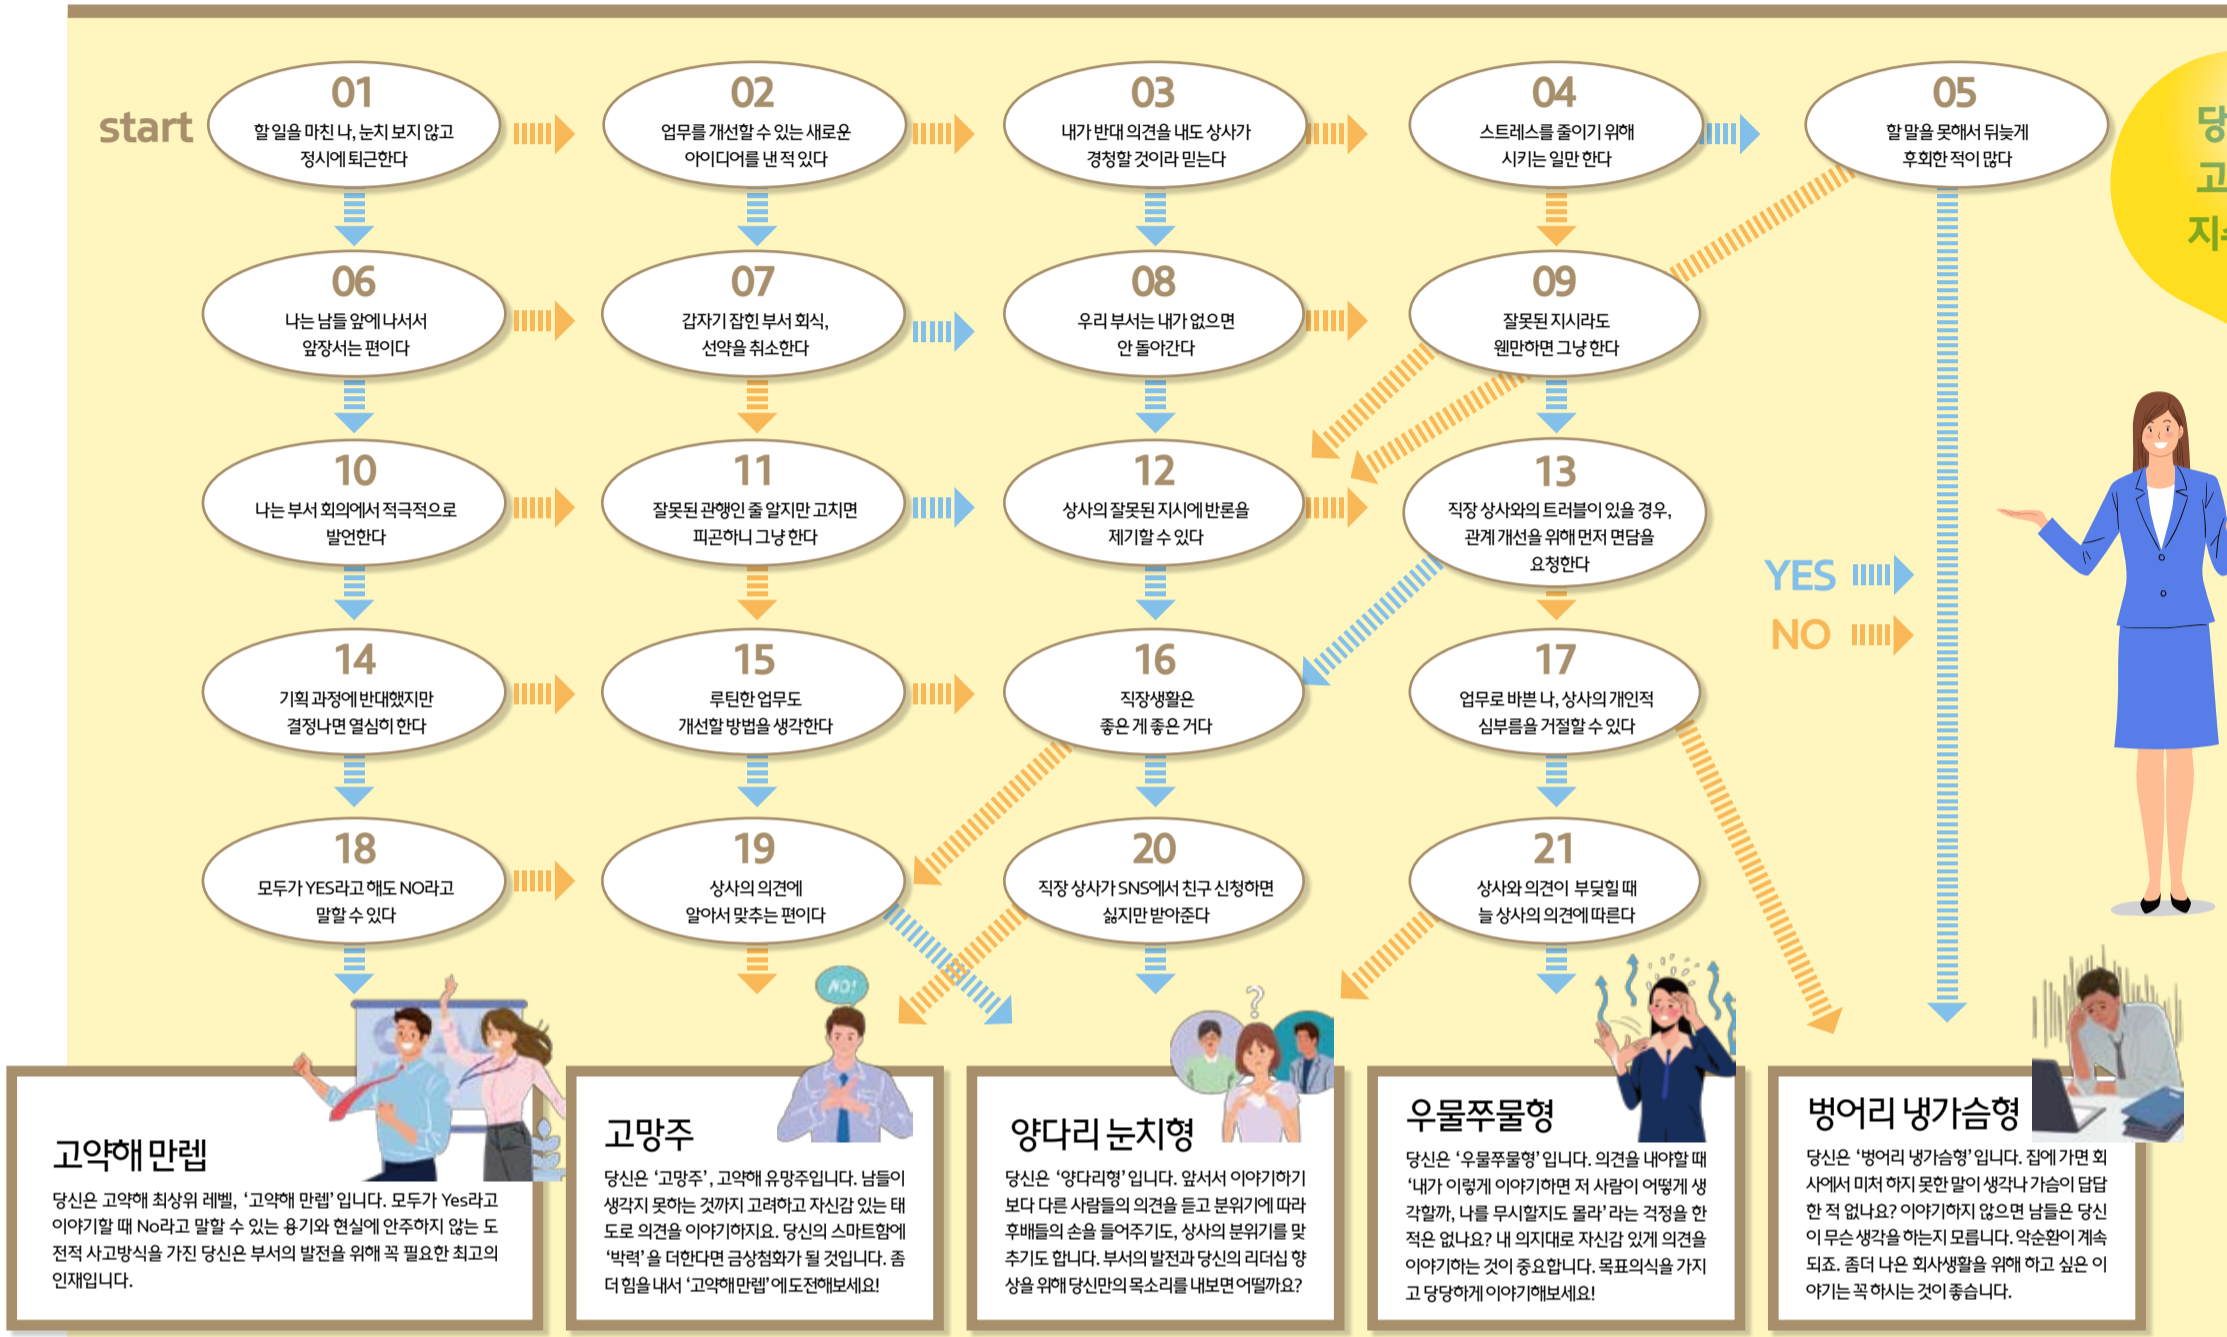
start

01
할 일을 마친 나, 눈치 보지 않고 정시에 퇴근한다

02
업무를 개선할 수 있는 새로운 아이디어를 낸 적 있다

03
내가 반대 의견을 내도 상사가 경청할 것이라 믿는다

04
스트레스를 줄이기 위해 시키는 일만 한다

05
할 말을 못해서 뒤늦게 후회한 적이 많다

당
고
지

06
나는 남들 앞에 나서서 앞장서는 편이다

07
갑자기 잡힌 부서 회식, 선약을 취소한다

08
우리 부서는 내가 없으면 안 돌아간다

09
잘못된 지시라도 웬만하면 그냥 한다

10
나는 부서 회의에서 적극적으로 발언한다

11
잘못된 관행인 줄 알지만 고치면 피곤하니 그냥 한다

12
상사의 잘못된 지시에 반론을 제기할 수 있다

13
직장 상사와의 트러블이 있을 경우, 관계 개선을 위해 먼저 면담을 요청한다

YES
NO

14
기획 과정에 반대했지만 결정나면 열심히 한다

15
루틴한 업무도 개선할 방법을 생각한다

16
직장생활은 좋은 게 좋은 거다

17
업무로 바쁜 나, 상사의 개인적 심부름을 거절할 수 있다

18
모두가 YES라고 해도 NO라고 말할 수 있다

19
상사의 의견에 알아서 맞추는 편이다

20
직장 상사가 SNS에서 친구 신청하면 싫지만 받아준다

21
상사와 의견이 부딪힐 때 늘 상사의 의견에 따른다

NO!

고약해 만렙
당신은 고약해 최상위 레벨, '고약해 만렙'입니다. 모두가 Yes라고 이야기할 때 No라고 말할 수 있는 용기와 현실에 안주하지 않는 도전적 사고방식을 가진 당신은 부서의 발전을 위해 꼭 필요한 최고의 인재입니다.

고망주
당신은 '고망주', 고약해 유망주입니다. 남들이 생각지 못하는 것까지 고려하고 자신감 있는 태도로 의견을 이야기하지요. 당신의 스마트함에 '박력'을 더한다면 금상첨화가 될 것입니다. 좀 더 힘을 내서 '고약해 만렙'에 도전해보세요!

양다리 눈치형
당신은 '양다리형'입니다. 앞서서 이야기하기보다 다른 사람들의 의견을 듣고 분위기에 따라 후배들의 손을 들어주기도, 상사의 분위기를 맞추기도 합니다. 부서의 발전과 당신의 리더십 향상을 위해 당신만의 목소리를 내보면 어떨까요?

우물쭈물형
당신은 '우물쭈물형'입니다. 의견을 내야할 때 '내가 이렇게 이야기하면 저 사람이 어떻게 생각할까, 나를 무시할지도 몰라'라는 걱정을 한 적은 없나요? 내 의지대로 자신감 있게 의견을 이야기하는 것이 중요합니다. 목표의식을 가지고 당당하게 이야기해보세요!

벙어리 냉가슴형
당신은 '벙어리 냉가슴형'입니다. 집에 가면 회사에서 미처 하지 못한 말이 생각나 가슴이 답답한 적 없나요? 이야기하지 않으면 남들은 당신이 무슨 생각을 하는지 모릅니다. 악순환이 계속되죠. 좀 더 나은 회사생활을 위해 하고 싶은 이야기는 꼭 하시는 것이 좋습니다.